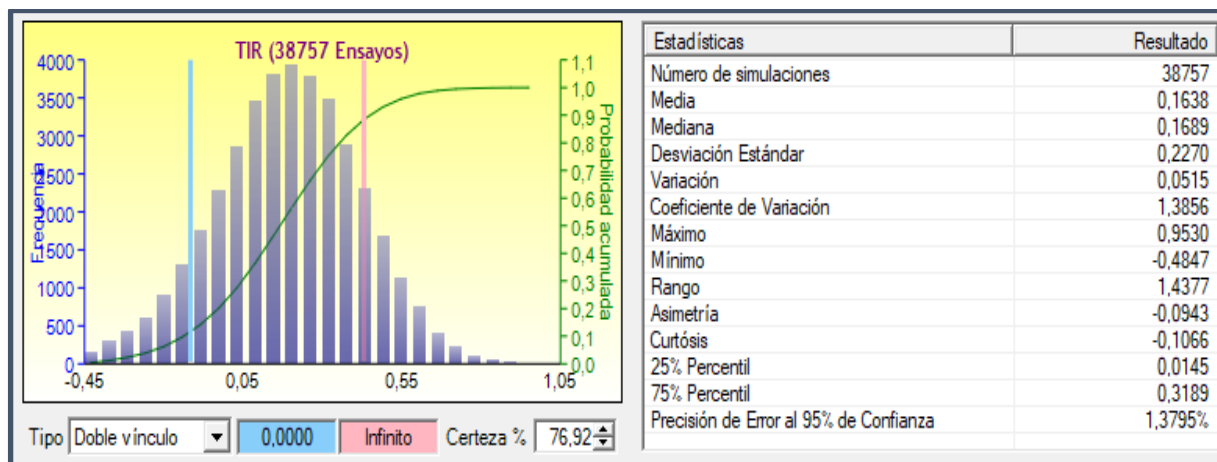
TIR (38757 Ensayos)

4000
3500
3000
2500
2000
1500
1000
500
0

Frecuencia

1,1
1,0
0,9
0,8
0,7
0,6
0,5
0,4
0,3
0,2
0,1
0,0

Probabilidad acumulada

-0,45 0,05 0,55 1,05

Tipo Doble vínculo 0,0000 Infinito Certeza % 76,92

| Estadísticas | Resultado |
|---|---|
| Número de simulaciones | 38757 |
| Media | 0,1638 |
| Mediana | 0,1689 |
| Desviación Estándar | 0,2270 |
| Variación | 0,0515 |
| Coeficiente de Variación | 1,3856 |
| Máximo | 0,9530 |
| Mínimo | -0,4847 |
| Rango | 1,4377 |
| Asimetría | -0,0943 |
| Curtósis | -0,1066 |
| 25% Percentil | 0,0145 |
| 75% Percentil | 0,3189 |
| Precisión de Error al 95% de Confianza | 1,3795% |